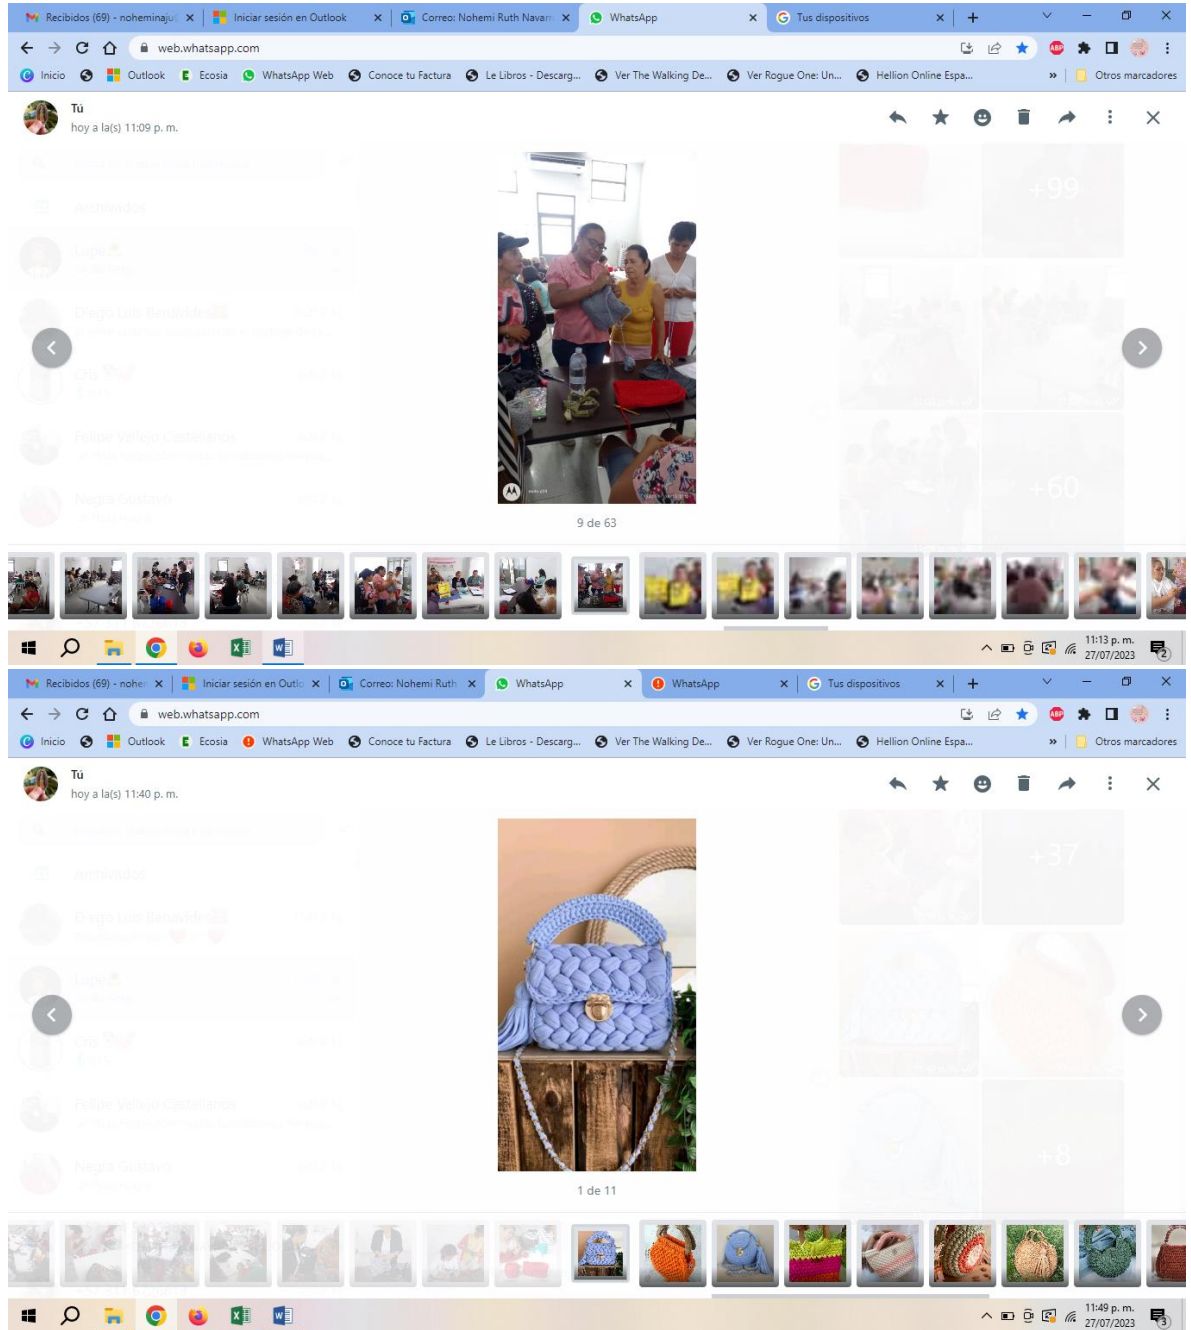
Recibidos (69) - noheminaju | Iniciar sesión en Outlook | Correo: Nohemi Ruth Navarr | WhatsApp | Tus dispositivos

web.whatsapp.com

Inicio | Outlook | Ecosia | WhatsApp Web | Conoce tu Factura | Le Libros - Descarg... | Ver The Walking De... | Ver Rogue One: Un... | Hellion Online Espa... | Otros marcadores

Tú
hoy a la(s) 11:09 p. m.

+99

+60

9 de 63

11:13 p. m.
27/07/2023

Recibidos (69) - nohen | Iniciar sesión en Outlo | Correo: Nohemi Ruth | WhatsApp | WhatsApp | Tus dispositivos

web.whatsapp.com

Inicio | Outlook | Ecosia | WhatsApp Web | Conoce tu Factura | Le Libros - Descarg... | Ver The Walking De... | Ver Rogue One: Un... | Hellion Online Espa... | Otros marcadores

Tú
hoy a la(s) 11:40 p. m.

+37

+8

1 de 11

11:49 p. m.
27/07/2023